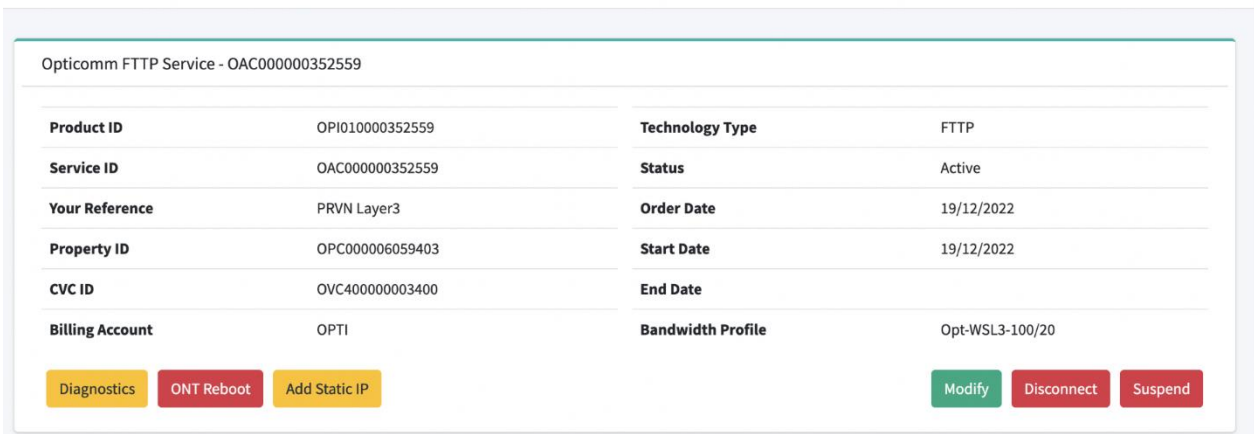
Opticomm FTTP Service - OAC000000352559

| | | | |
|---|---|---|---|
| **Product ID** | OPI010000352559 | **Technology Type** | FTTP |
| **Service ID** | OAC000000352559 | **Status** | Active |
| **Your Reference** | PRVN Layer3 | **Order Date** | 19/12/2022 |
| **Property ID** | OPC000006059403 | **Start Date** | 19/12/2022 |
| **CVC ID** | OVC400000003400 | **End Date** | |
| **Billing Account** | OPTI | **Bandwidth Profile** | Opt-WSL3-100/20 |

Diagnostics ONT Reboot Add Static IP Modify Disconnect Suspend